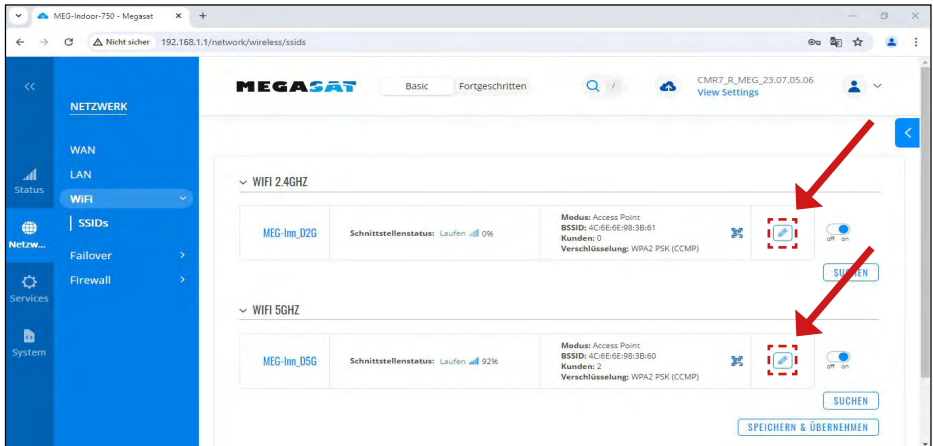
MEG-Indoor-750 - Megasat ×

Nicht sicher 192.168.1.1/network/wireless/ssids

<<

NETZWERK

WAN
LAN
WiFi
SSIDs
Failover
Firewall

Status
Netzw...
Services
System

MEGASAT Basic Fortgeschritten

CMR7_R_MEG_23.07.05.06
View Settings

WIFI 2.4GHZ

MEG-Inn_D2G Schnittstellenstatus: Laufen 0%

Modus: Access Point
BSSID: 4C:6E:6E:98:3B:61
Kunden: 0
Verschlüsselung: WPA2 PSK (CCMP)

off on

SUCHEN

WIFI 5GHZ

MEG-Inn_D5G Schnittstellenstatus: Laufen 92%

Modus: Access Point
BSSID: 4C:6E:6E:98:3B:60
Kunden: 2
Verschlüsselung: WPA2 PSK (CCMP)

off on

SUCHEN

SPEICHERN & ÜBERNEHMEN